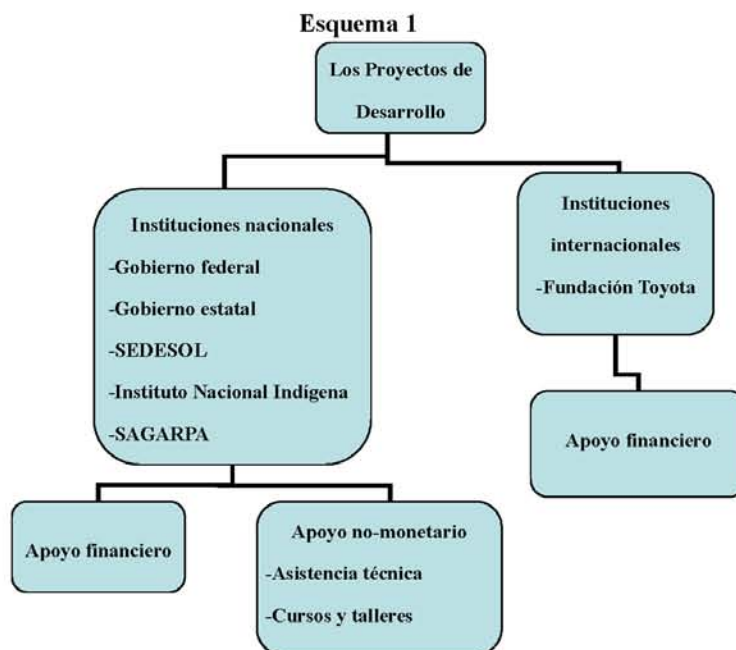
Esquema 1

Los Proyectos de Desarrollo

Instituciones nacionales
-Gobierno federal
-Gobierno estatal
-SEDESOL
-Instituto Nacional Indígena
-SAGARPA

Instituciones internacionales
-Fundación Toyota

Apoyo financiero

Apoyo financiero

Apoyo no-monetario
-Asistencia técnica
-Cursos y talleres